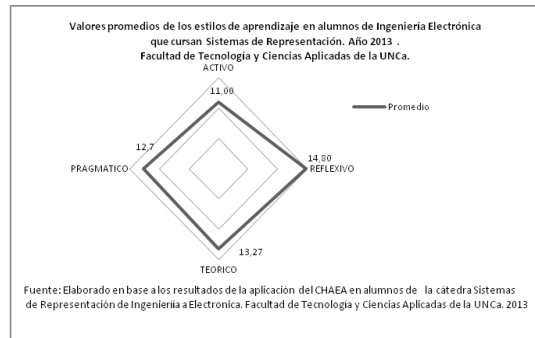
Valores promedios de los estilos de aprendizaje en alumnos de Ingeniería Electrónica que cursan Sistemas de Representación. Año 2013 .
Facultad de Tecnología y Ciencias Aplicadas de la UNCa.

ACTIVO
11,00
Promedio
12,7
PRAGMATICO
14,80
REFLEXIVO
13,27
TEORICO

Fuente: Elaborado en base a los resultados de la aplicación del CHAEA en alumnos de la cátedra Sistemas de Representación de Ingenieriia a Electronica. Facultad de Tecnología y Ciencias Aplicadas de la UNCa. 2013